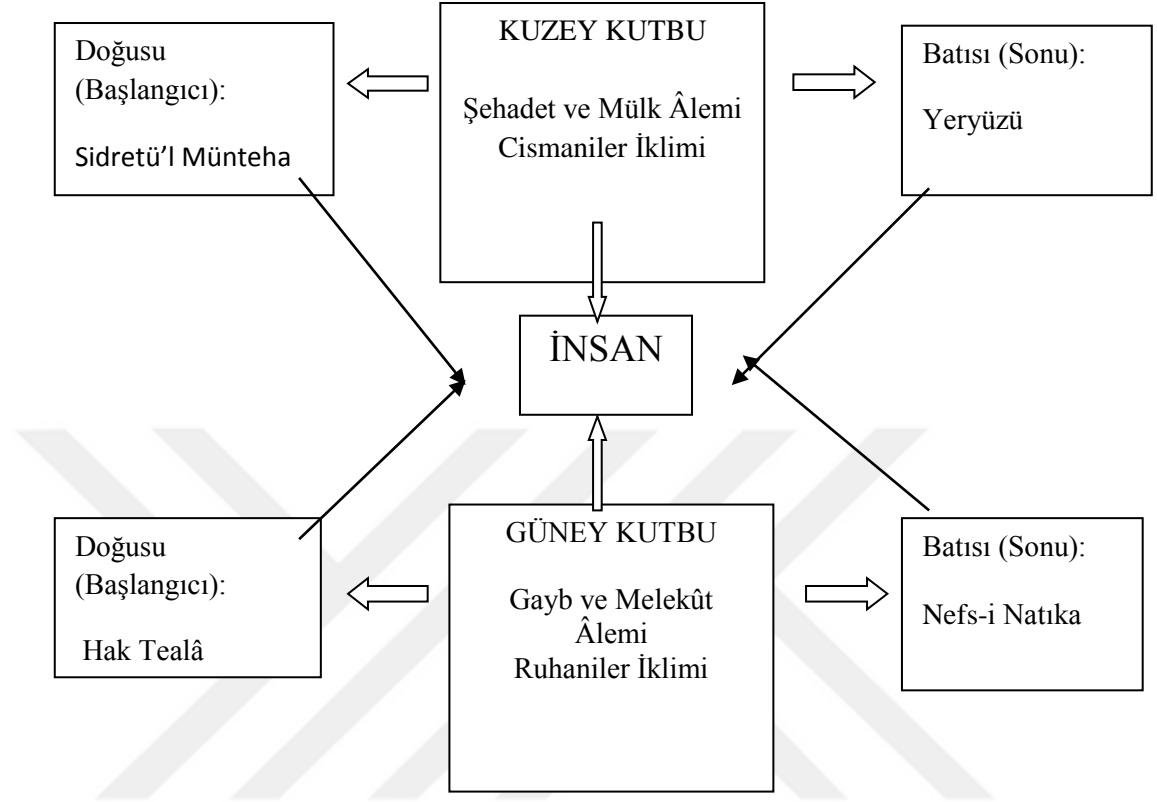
Doğusu (Başlangıcı):

Sidretü'l Münteha

KUZEY KUTBU

Şehadet ve Mülk Âlemi
Cismaniler İklimi

Batısı (Sonu):

Yeryüzü

İNSAN

Doğusu (Başlangıcı):

Hak Tealâ

GÜNEY KUTBU

Gayb ve Melekût Âlemi
Ruhaniler İklimi

Batısı (Sonu):

Nefs-i Natıka